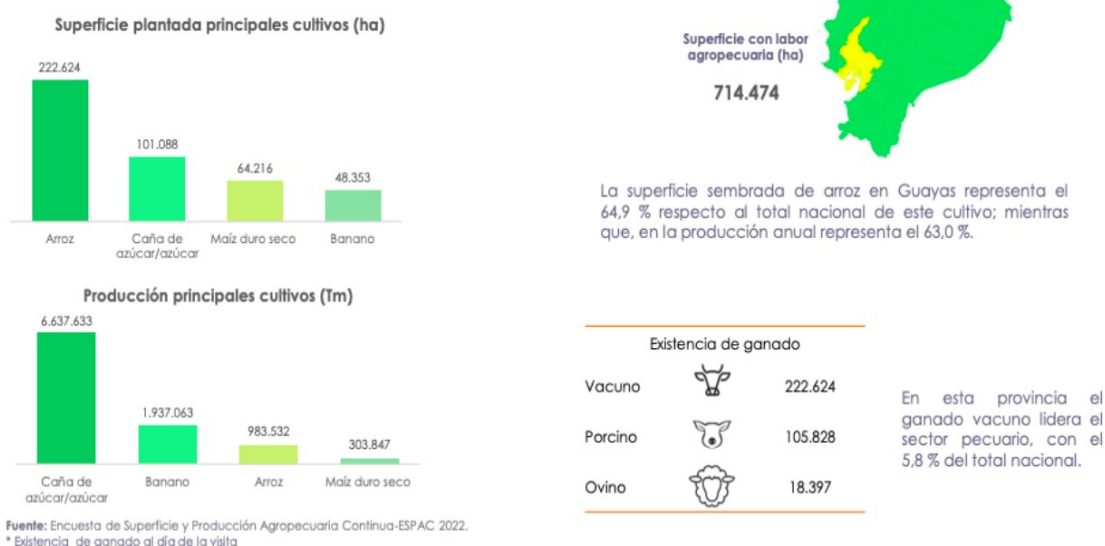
Superficie plantada principales cultivos (ha)

222.624
101.088
64.216
48.353

Arroz
Caña de azúcar/azúcar
Maíz duro seco
Banano

Producción principales cultivos (Tm)

6.637.633
1.937.063
983.532
303.847

Caña de azúcar/azúcar
Banano
Arroz
Maíz duro seco

Fuente: Encuesta de Superficie y Producción Agropecuaria Continua-ESPAC 2022.
* Existencia de ganado al día de la visita

Superficie con labor agropecuaria (ha)

714.474

La superficie sembrada de arroz en Guayas representa el 64,9 % respecto al total nacional de este cultivo; mientras que, en la producción anual representa el 63,0 %.

| Existencia de ganado | |
|---|---|
| Vacuno | 222.624 |
| Porcino | 105.828 |
| Ovino | 18.397 |

En esta provincia el ganado vacuno lidera el sector pecuario, con el 5,8 % del total nacional.